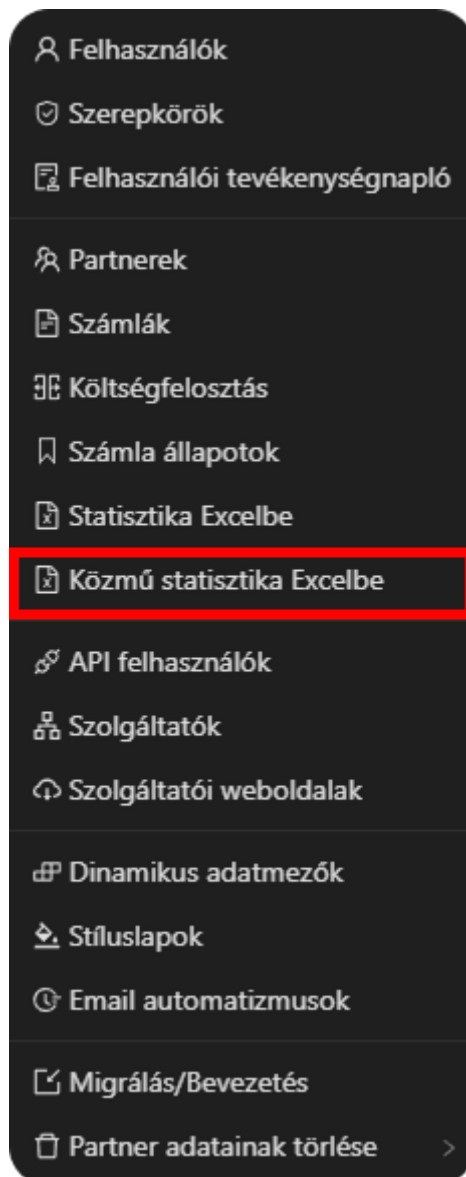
Felhasználók
Szerepkörök
Felhasználói tevékenységnapló

Partnerek
Számlák
Költségfelosztás
Számla állapotok
Statisztika Excelbe
Közmű statisztika Excelbe

API felhasználók
Szolgáltatók
Szolgáltatói weboldalak

Dinamikus adatmezők
Stíluslapok
Email automatizmusok

Migrálás/Bevezetés
Partner adatainak törlése